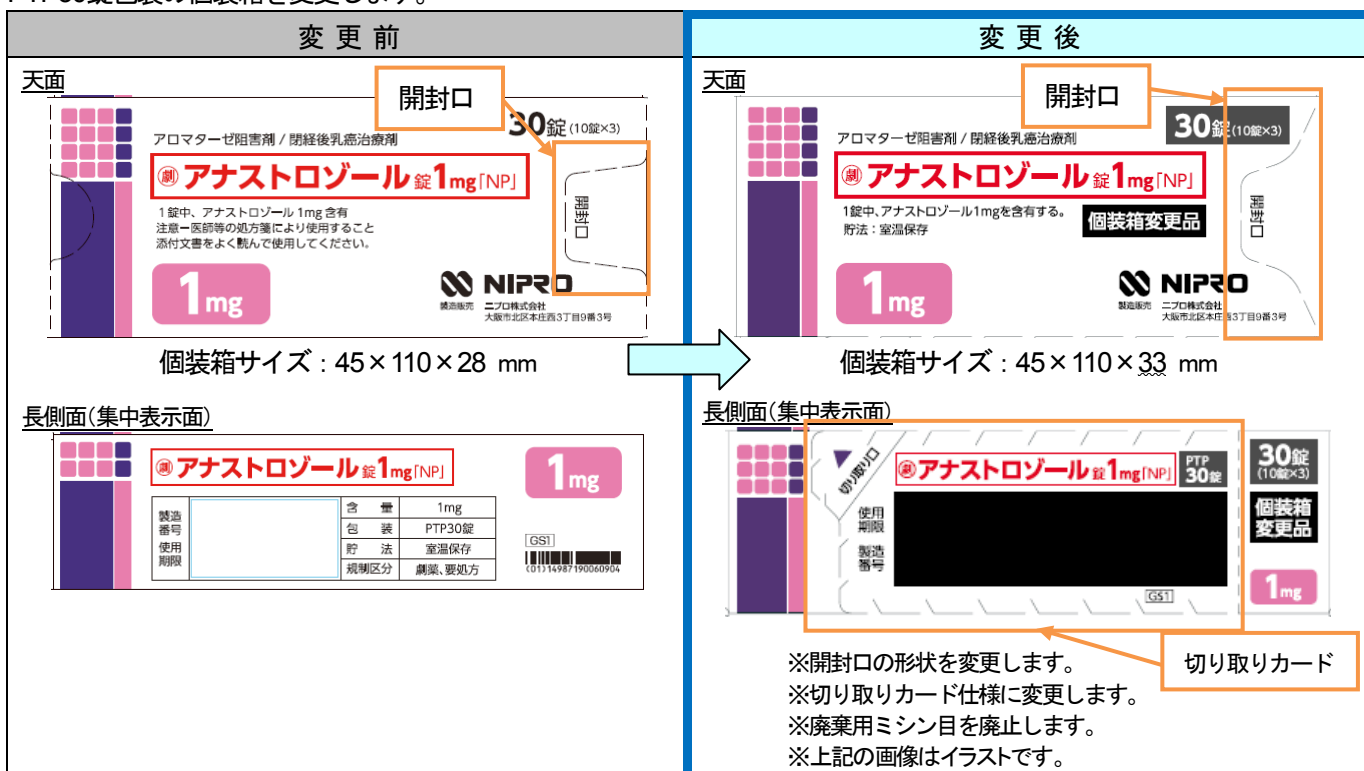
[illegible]30錠包装の個装箱を変更します。

| 変更前 | 変更後 |
|---|---|

変更前

天面

開封口

30錠 (10錠×3)

アロマターゼ阻害剤 / 閉経後乳癌治療剤

劇 アナストロゾール錠1mg「NP」

1錠中、アナストロゾール 1mg 含有
注意ー医師等の処方箋により使用すること
添付文書をよく読んで使用してください。

開封口

1mg

NIPRO
製造販売 ニプロ株式会社 大阪市北区本庄西3丁目9番3号

個装箱サイズ : 45×110×28 mm

長側面(集中表示面)

劇 アナストロゾール錠1mg「NP」

1mg

製造番号
使用期限

| 含量 | 1mg |
|---|---|
| 包装 | PTP30錠 |
| 貯法 | 室温保存 |
| 規制区分 | 劇薬、要処方 |

GS1
(01)14987190060904

変更後

天面

開封口

30錠 (10錠×3)

アロマターゼ阻害剤 / 閉経後乳癌治療剤

劇 アナストロゾール錠1mg「NP」

1錠中、アナストロゾール1mgを含有する。
貯法 : 室温保存

個装箱変更品

開封口

1mg

NIPRO
製造販売 ニプロ株式会社 大阪市北区本庄西3丁目9番3号

個装箱サイズ : 45×110×33 mm

長側面(集中表示面)

切り取り口

劇 アナストロゾール錠1mg「NP」

PTP 30錠

30錠 (10錠×3)

使用期限

製造番号

個装箱変更品

GS1

1mg

切り取りカード

※開封口の形状を変更します。
※切り取りカード仕様に変更します。
※廃棄用ミシン目を廃止します。
※上記の画像はイラストです。